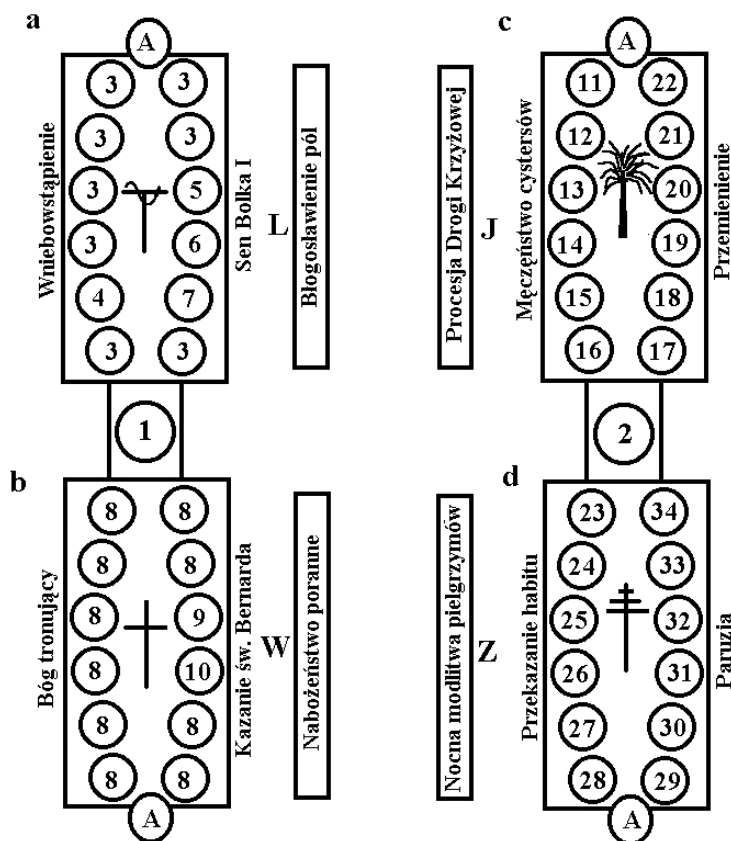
a

A

3 3
3 3
3 5
3 6
4 7
3 3

Wniebowstąpienie

Sen Bolka I

L

Błogosławienie pól

1

b

8 8
8 8
8 9
8 10
8 8
8 8

A

Bóg tronujący

Kazanie św. Bernarda

W

Nabożeństwo poranne

c

A

11 22
12 21
13 20
14 19
15 18
16 17

Procesja Drogi Krzyżowej

J

Męczeństwo cystersów

Przemienienie

2

d

23 34
24 33
25 32
26 31
27 30
28 29

A

Nocna modlitwa pielgrzymów

Z

Przekazanie habitu

Paruzja